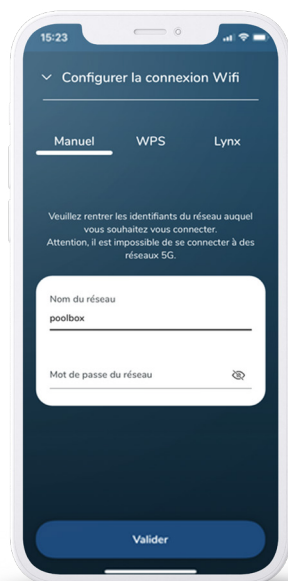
15:23

Configurer la connexion Wifi

Manuel
WPS
Lynx

Veuillez rentrer les identifiants du réseau auquel vous souhaitez vous connecter.
Attention, il est impossible de se connecter à des réseaux 5G.

Nom du réseau
poolbox

Mot de passe du réseau

Valider